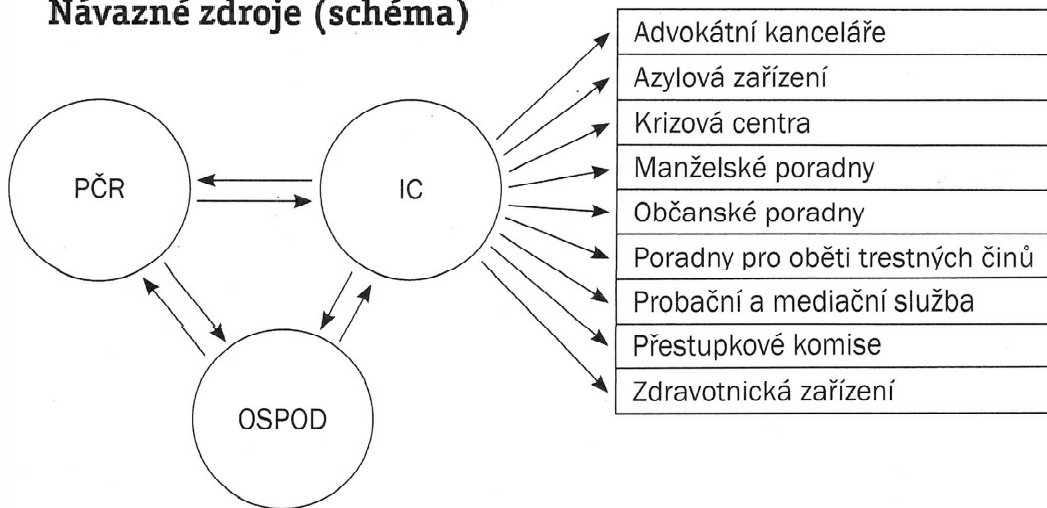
Návazné zdroje (schéma)

PČR

IC

OSPOD

| Advokátní kanceláře |
|---|
| Azylová zařízení |
| Krizová centra |
| Manželské poradny |
| Občanské poradny |
| Poradny pro oběti trestných činů |
| Probační a mediační služba |
| Přestupkové komise |
| Zdravotnická zařízení |